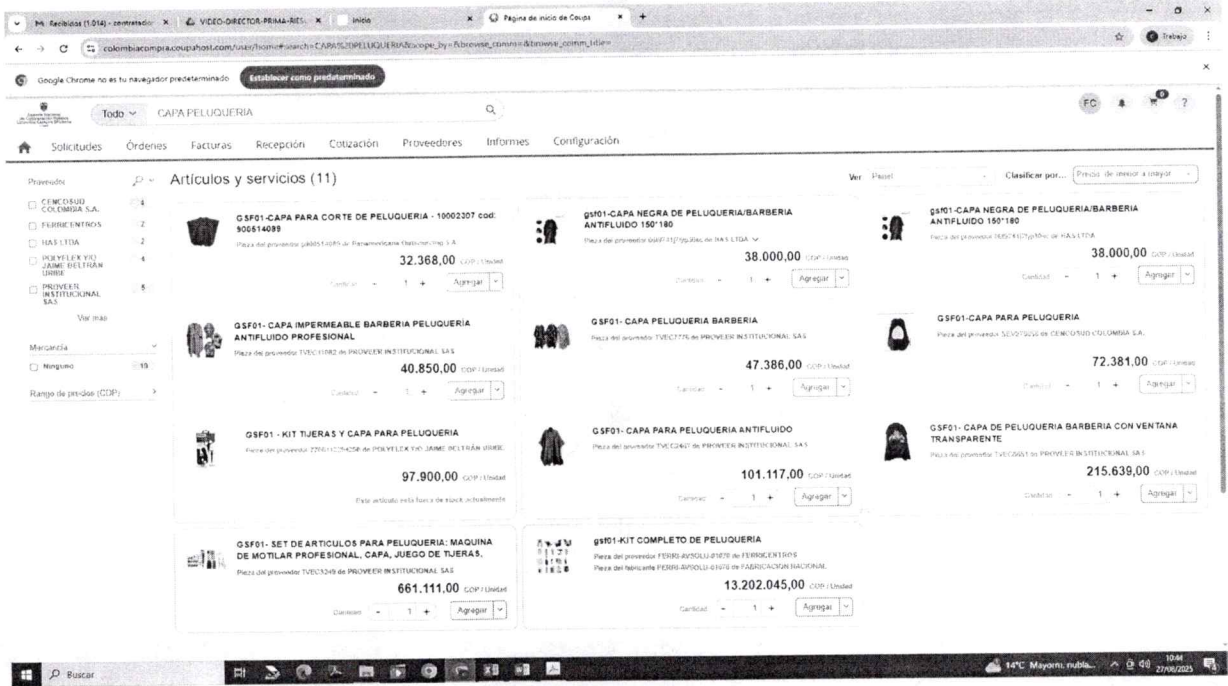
M Recibidos (1.014) - contratacio × | VIDEO-DIRECTOR-PRIMA-RIES × | Inicio × | Página de inicio de Coupa ×

colombiacompra.coupahost.com/user/home#search=CAPA%20PELUQUERIA&scope_by=&browse_comm=&browse_comm_title=

Trabajo

Google Chrome no es tu navegador predeterminado Establecer como predeterminado

Todo CAPA PELUQUERIA

FC

Solicitudes Órdenes Facturas Recepción Cotización Proveedores Informes Configuración

Proveedor

CENCOSUD COLOMBIA S.A. 1
FERRICENTROS 2
HAS LTDA 2
POLYFLEX Y/O JAIME BELTRAN URIBE 4
PROVEER INSTITUCIONAL SAS 5
Ver más

Marcancía
Ninguno 10

Rango de precios (COP)

Artículos y servicios (11)

Ver Panel Clasificar por... Precio: de menor a mayor

GSF01-CAPA PARA CORTE DE PELUQUERIA - 10002307 cod: 900614089
Pieza del proveedor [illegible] de Panamericana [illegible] S.A.
32.368,00 COP / Unidad
Cantidad - 1 + Agregar

gsf01-CAPA NEGRA DE PELUQUERIA/BARBERIA ANTIFLUIDO 150*180
Pieza del proveedor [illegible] de HAS LTDA
38.000,00 COP / Unidad
Cantidad - 1 + Agregar

gsf01-CAPA NEGRA DE PELUQUERIA/BARBERIA ANTIFLUIDO 150*180
Pieza del proveedor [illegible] de HAS LTDA
38.000,00 COP / Unidad
Cantidad - 1 + Agregar

GSF01- CAPA IMPERMEABLE BARBERIA PELUQUERÍA ANTIFLUIDO PROFESIONAL
Pieza del proveedor TVEC11882 de PROVEER INSTITUCIONAL SAS
40.850,00 COP / Unidad
Cantidad - 1 + Agregar

GSF01- CAPA PELUQUERIA BARBERIA
Pieza del proveedor TVEC7776 de PROVEER INSTITUCIONAL SAS
47.386,00 COP / Unidad
Cantidad - 1 + Agregar

GSF01-CAPA PARA PELUQUERIA
Pieza del proveedor SEV07S058 de CENCOSUD COLOMBIA S.A.
72.381,00 COP / Unidad
Cantidad - 1 + Agregar

GSF01 - KIT TIJERAS Y CAPA PARA PELUQUERIA
Pieza del proveedor 2206112254256 de POLYFLEX Y/O JAIME BELTRAN URIBE
97.900,00 COP / Unidad
Este artículo está fuera de stock actualmente

GSF01- CAPA PARA PELUQUERIA ANTIFLUIDO
Pieza del proveedor TVEC2467 de PROVEER INSTITUCIONAL SAS
101.117,00 COP / Unidad
Cantidad - 1 + Agregar

GSF01- CAPA DE PELUQUERIA BARBERIA CON VENTANA TRANSPARENTE
Pieza del proveedor TVEC6651 de PROVEER INSTITUCIONAL SAS
215.639,00 COP / Unidad
Cantidad - 1 + Agregar

GSF01- SET DE ARTICULOS PARA PELUQUERIA: MAQUINA DE MOTILAR PROFESIONAL, CAPA, JUEGO DE TIJERAS,
Pieza del proveedor TVEC3249 de PROVEER INSTITUCIONAL SAS
661.111,00 COP / Unidad
Cantidad - 1 + Agregar

gsf01-KIT COMPLETO DE PELUQUERIA
Pieza del proveedor FERRI-AVSOLU-01878 de FERRICENTROS
Pieza del fabricante FERRI-AVSOLU-01878 de FABRICACION NACIONAL
13.202.045,00 COP / Unidad
Cantidad - 1 + Agregar

Buscar

14°C Mayorm. nubla... 10:44 27/08/2025